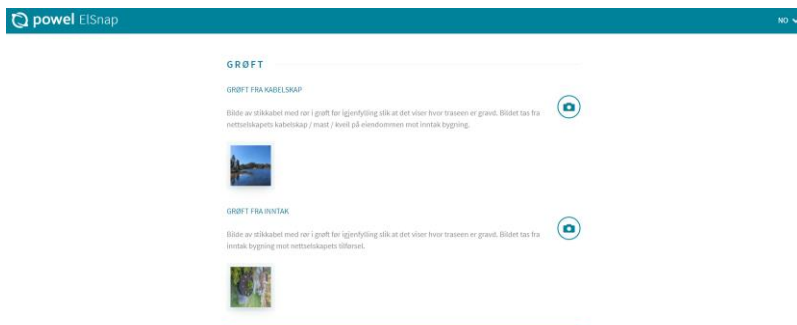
powel ElSnap

NO

GRØFT

GRØFT FRA KABELSKAP

Bilde av stikkabel med rør i grøft før igjenfylling slik at det viser hvor traseen er gravd. Bildet tas fra nettselskapets kabelskap / mast / kveil på eiendommen mot inntak bygning.

GRØFT FRA INNTAK

Bilde av stikkabel med rør i grøft før igjenfylling slik at det viser hvor traseen er gravd. Bildet tas fra inntak bygning mot nettselskapets tilførsel.